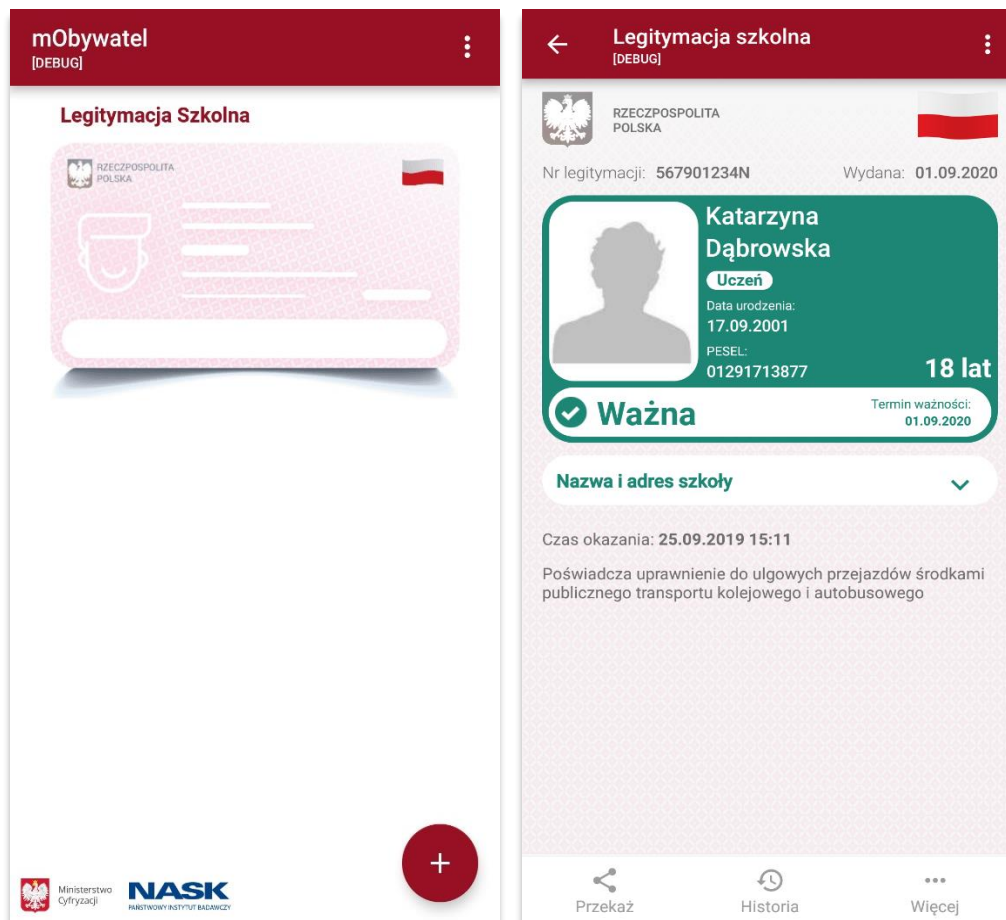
mObywatel
[DEBUG]

Legitymacja Szkolna

RZECZPOSPOLITA POLSKA

Ministerstwo Cyfryzacji

NASK
PAŃSTWOWY INSTYTUT BADAWCZY

+

Legitymacja szkolna
[DEBUG]

RZECZPOSPOLITA POLSKA

Nr legitymacji: 567901234N

Wydana: 01.09.2020

Katarzyna Dąbrowska

Uczeń

Data urodzenia:
17.09.2001

PESEL:
01291713877

18 lat

Ważna

Termin ważności:
01.09.2020

Nazwa i adres szkoły

Czas okazania: 25.09.2019 15:11

Poświadcza uprawnienie do ulgowych przejazdów środkami publicznego transportu kolejowego i autobusowego

Przekaż

Historia

Więcej